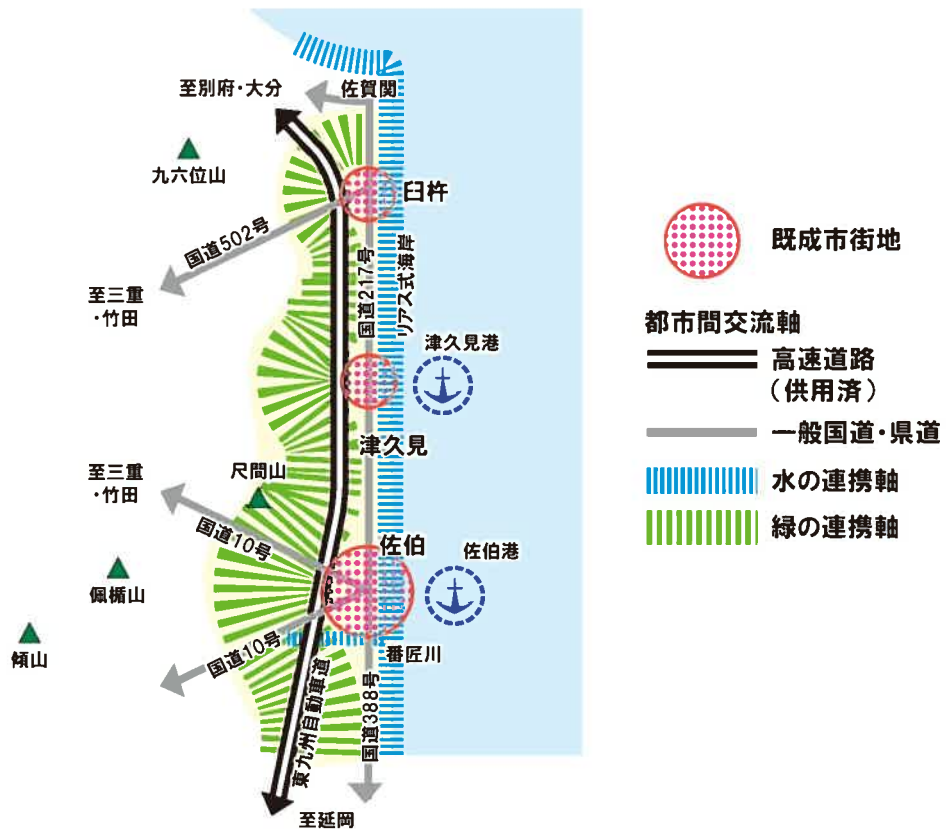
至別府・大分
佐賀関
九六位山
臼杵
国道502号
至三重
・竹田
国道217号
リアス式海岸
津久見港
津久見
至三重
・竹田
尺間山
国道10号
佐伯
佐伯港
佩楯山
傾山
国道10号
番匠川
東九州自動車道
国道388号
至延岡

既成市街地
都市間交流軸
高速道路
（供用済）
一般国道・県道
水の連携軸
緑の連携軸